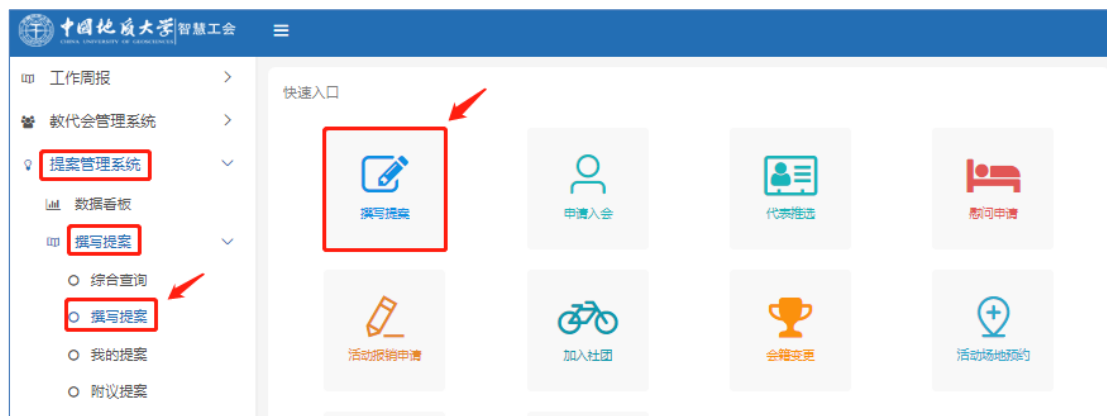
中国地质大学 CHINA UNIVERSITY OF GEOSCIENCES 智慧工会

≡

工作周报

教代会管理系统

提案管理系统

数据看板

撰写提案

综合查询

撰写提案

我的提案

附议提案

快速入口

撰写提案

申请入会

代表推选

慰问申请

活动报销申请

加入社团

会籍变更

活动场地预约